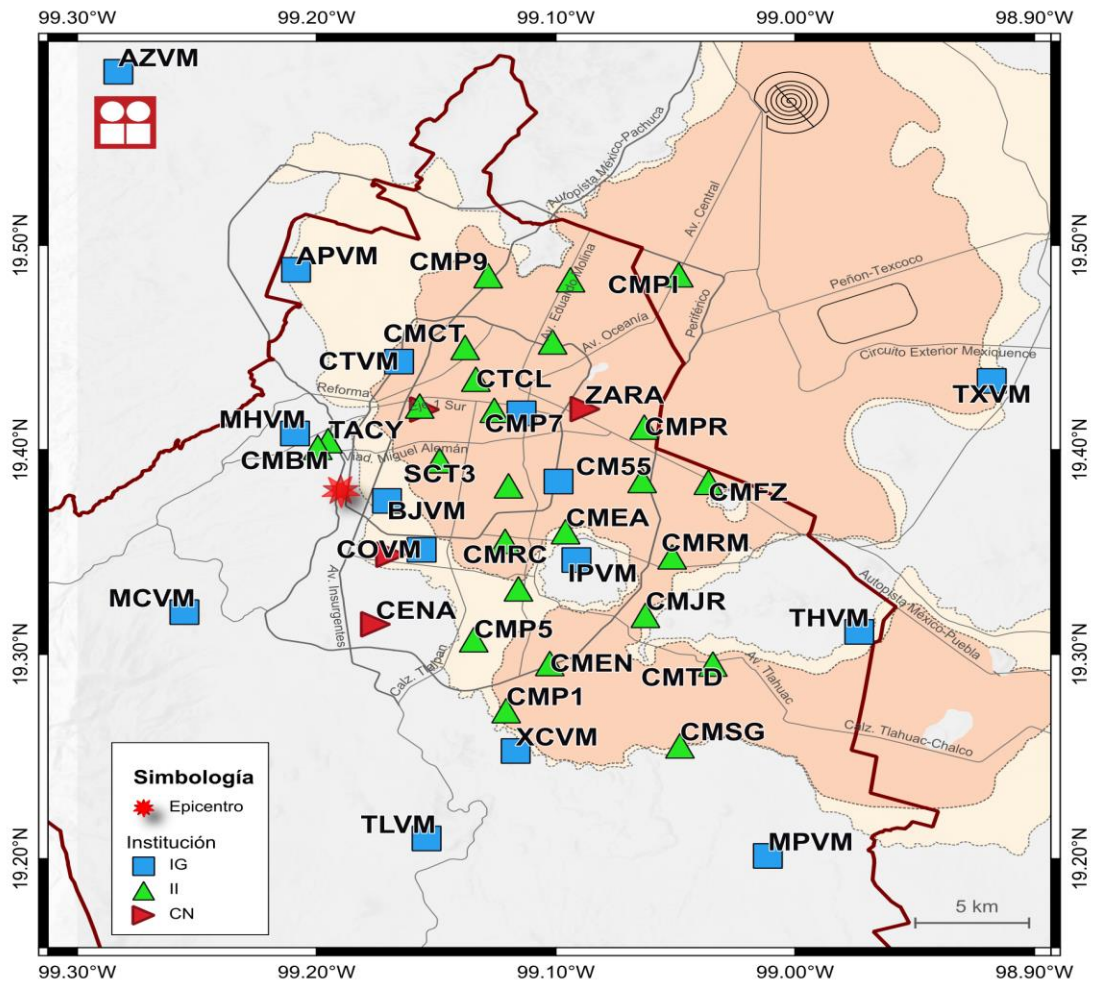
99.30°W 99.20°W 99.10°W 99.00°W 98.90°W

AZVM

Autopista México-Pachuca

Av. Central

19.50°N

APVM

CMP9

Av. Eduardo Molina

CMPI

Periférico

Peñon-Texcoco

CMCT

Av. Oceanía

CTVM

Circuito Exterior Mexiquence

CTCL

ZARA

Reforma

Eje 1 Sur

TXVM

MHVM

CMP7

CMPR

TACY

19.40°N

CMBM

Viad. Miguel Alemán

SCT3

CM55

CMFZ

BJVM

CMEA

COVM

CMRC

CMRM

IPVM

Av. Insurgentes

Autopista México-Puebla

MCVM

CMJR

CENA

THVM

19.30°N

CMP5

CMEN

CMTD

Calz. Tlalpan

Av. Tlahuac

CMP1

CMSG

XCVM

Calz. Tlahuac-Chalco

Simbología

Epicentro

Institución

IG

II

CN

TLVM

19.20°N

MPVM

5 km

99.30°W 99.20°W 99.10°W 99.00°W 98.90°W